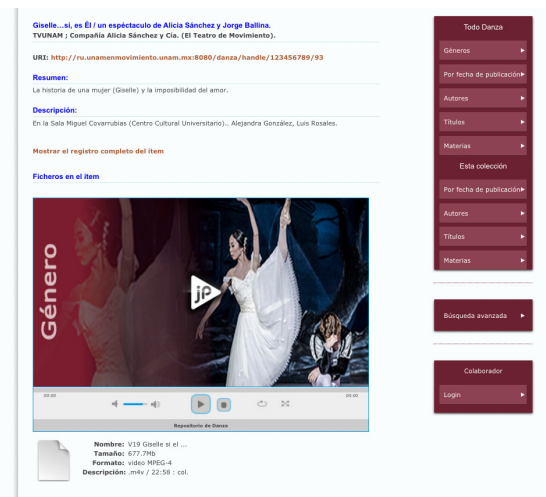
Giselle...si, es Él / un espéctaculo de Alicia Sánchez y Jorge Ballina.
TVUNAM ; Compañía Alicia Sánchez y Cía. (El Teatro de Movimiento).

URI: http://ru.unamenmovimiento.unam.mx:8080/danza/handle/123456789/93

Resumen:
La historia de una mujer (Giselle) y la imposibilidad del amor.

Descripción:
En la Sala Miguel Covarrubias (Centro Cultural Universitario).. Alejandra González, Luis Rosales.

Mostrar el registro completo del ítem

Ficheros en el ítem

Género

jp

00:00

00:00

Repositorio de Danza

Nombre: V19 Giselle si el ...
Tamaño: 677.7Mb
Formato: video MPEG-4
Descripción: .m4v / 22:58 : col.

Todo Danza
Géneros
Por fecha de publicación
Autores
Títulos
Materias
Esta colección
Por fecha de publicación
Autores
Títulos
Materias

Búsqueda avanzada

Colaborador
Login